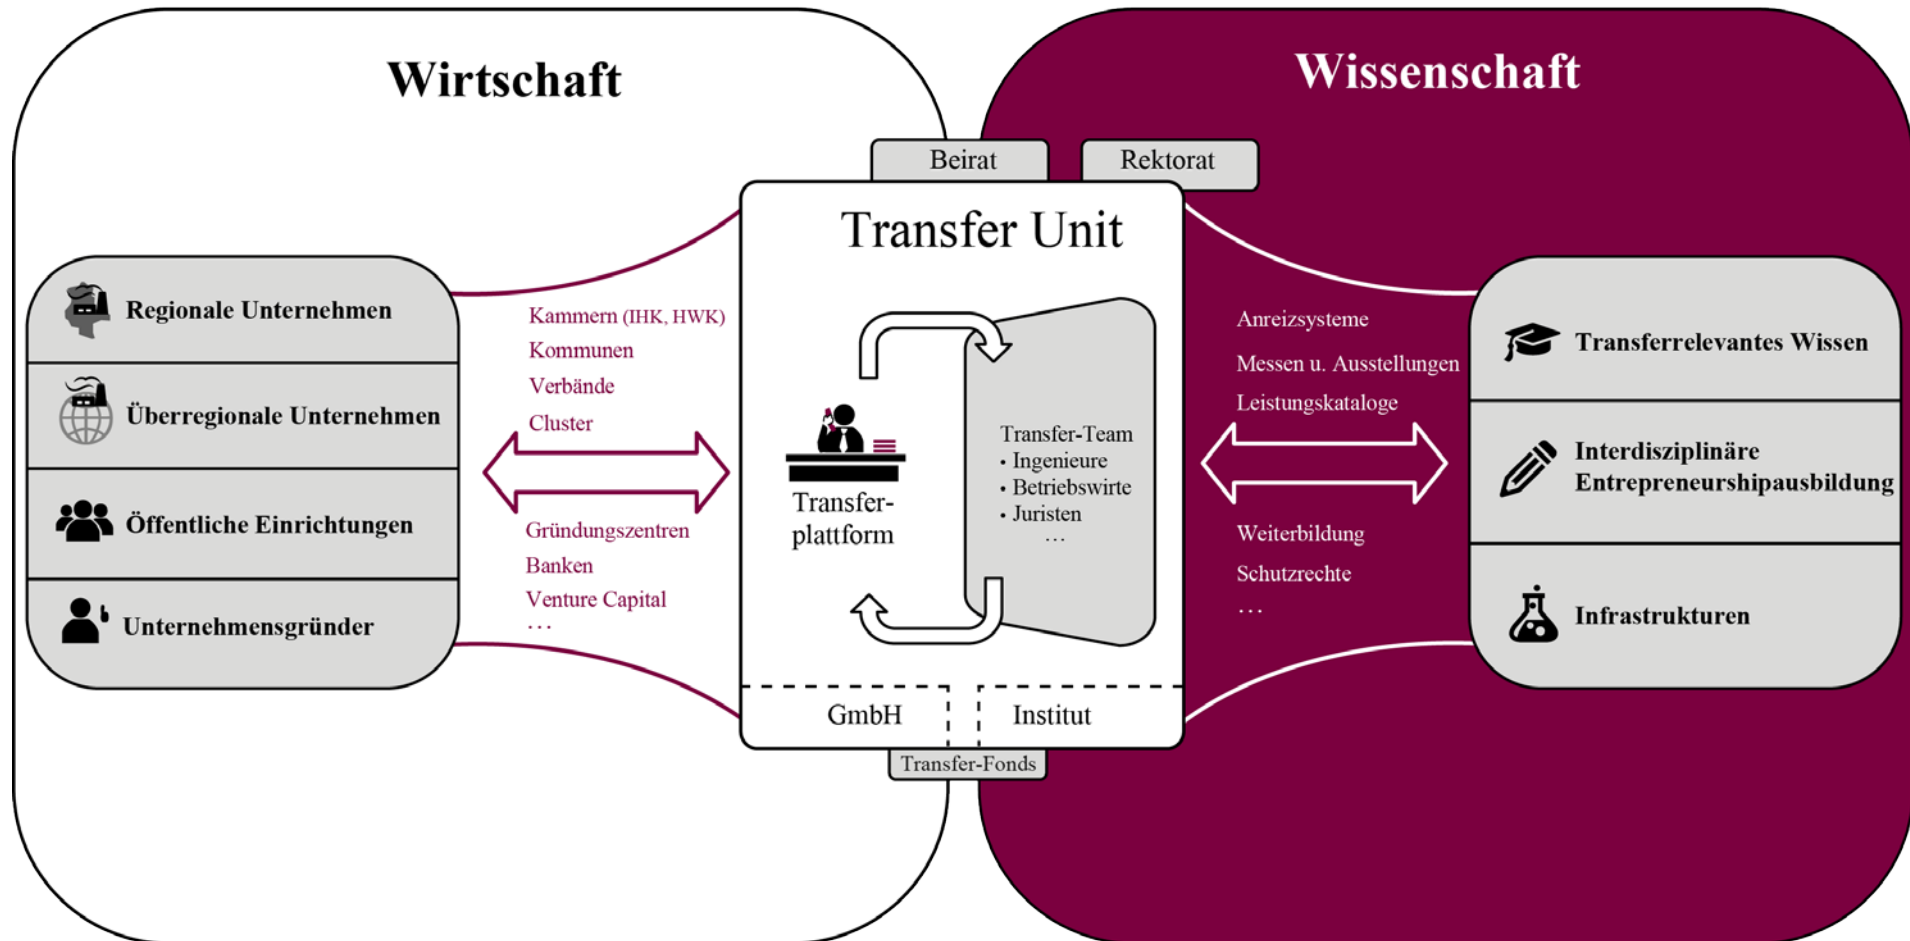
Wirtschaft

Wissenschaft

Beirat

Rektorat

Transfer Unit

Regionale Unternehmen

Überregionale Unternehmen

Öffentliche Einrichtungen

Unternehmensgründer

Kammern (IHK, HWK)
Kommunen
Verbände
Cluster

Gründungszentren
Banken
Venture Capital
...

Transfer-plattform

Transfer-Team
• Ingenieure
• Betriebswirte
• Juristen
...

Anreizsysteme
Messen u. Ausstellungen
Leistungskataloge

Weiterbildung
Schutzrechte
...

Transferrelevantes Wissen

Interdisziplinäre Entrepreneurshipausbildung

Infrastrukturen

GmbH

Institut

Transfer-Fonds